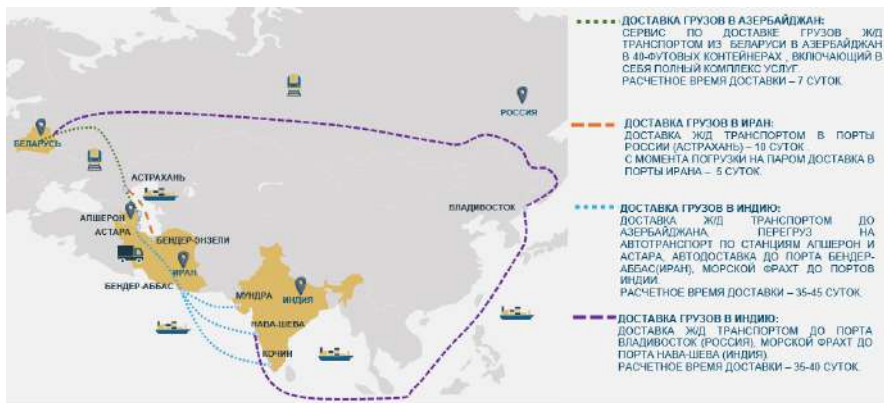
БЕЛАРУСЬ
РОССИЯ
АСТРАХАНЬ
АПШЕРОН
АСТАРА
БЕНДЕР-ЭНЗЕЛИ
ИРАН
БЕНДЕР-АББАС
МУНДРА
ИНДИЯ
НАВА-ШЕВА
КОЧИН
ВЛАДИВОСТОК

ДОСТАВКА ГРУЗОВ В АЗЕРБАЙДЖАН:
СЕРВИС ПО ДОСТАВКЕ ГРУЗОВ ЖД ТРАНСПОРТОМ ИЗ БЕЛАРУСИ В АЗЕРБАЙДЖАН В 40-ФУТОВЫХ КОНТЕЙНЕРАХ , ВКЛЮЧАЮЩИЙ В СЕБЯ ПОЛНЫЙ КОМПЛЕКС УСЛУГ.
РАСЧЕТНОЕ ВРЕМЯ ДОСТАВКИ – 7 СУТОК.

ДОСТАВКА ГРУЗОВ В ИРАН:
ДОСТАВКА ЖД ТРАНСПОРТОМ В ПОРТЫ РОССИИ (АСТРАХАНЬ) – 10 СУТОК.
С МОМЕНТА ПОГРУЗКИ НА ПАРОМ ДОСТАВКА В ПОРТЫ ИРАНА – 5 СУТОК.

ДОСТАВКА ГРУЗОВ В ИНДИЮ:
ДОСТАВКА ЖД ТРАНСПОРТОМ ДО АЗЕРБАЙДЖАНА, ПЕРЕГРУЗ НА АВТОТРАНСПОРТ ПО СТАНЦИЯМ АПШЕРОН И АСТАРА, АВТОДОСТАВКА ДО ПОРТА БЕНДЕР-АББАС(ИРАН), МОРСКОЙ ФРАХТ ДО ПОРТОВ ИНДИИ.
РАСЧЕТНОЕ ВРЕМЯ ДОСТАВКИ – 35-45 СУТОК.

ДОСТАВКА ГРУЗОВ В ИНДИЮ:
ДОСТАВКА ЖД ТРАНСПОРТОМ ДО ПОРТА ВЛАДИВОСТОК (РОССИЯ), МОРСКОЙ ФРАХТ ДО ПОРТА НАВА-ШЕВА (ИНДИЯ).
РАСЧЕТНОЕ ВРЕМЯ ДОСТАВКИ – 35-40 СУТОК.